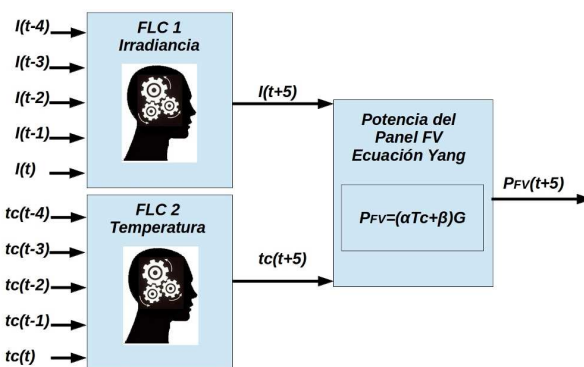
I(t-4)
I(t-3)
I(t-2)
I(t-1)
I(t)

FLC 1
Irradiancia

I(t+5)

tc(t-4)
tc(t-3)
tc(t-2)
tc(t-1)
tc(t)

FLC 2
Temperatura

tc(t+5)

Potencia del Panel FV Ecuación Yang

$P_{FV}=(\alpha Tc+\beta)G$

$P_{FV}(t+5)$